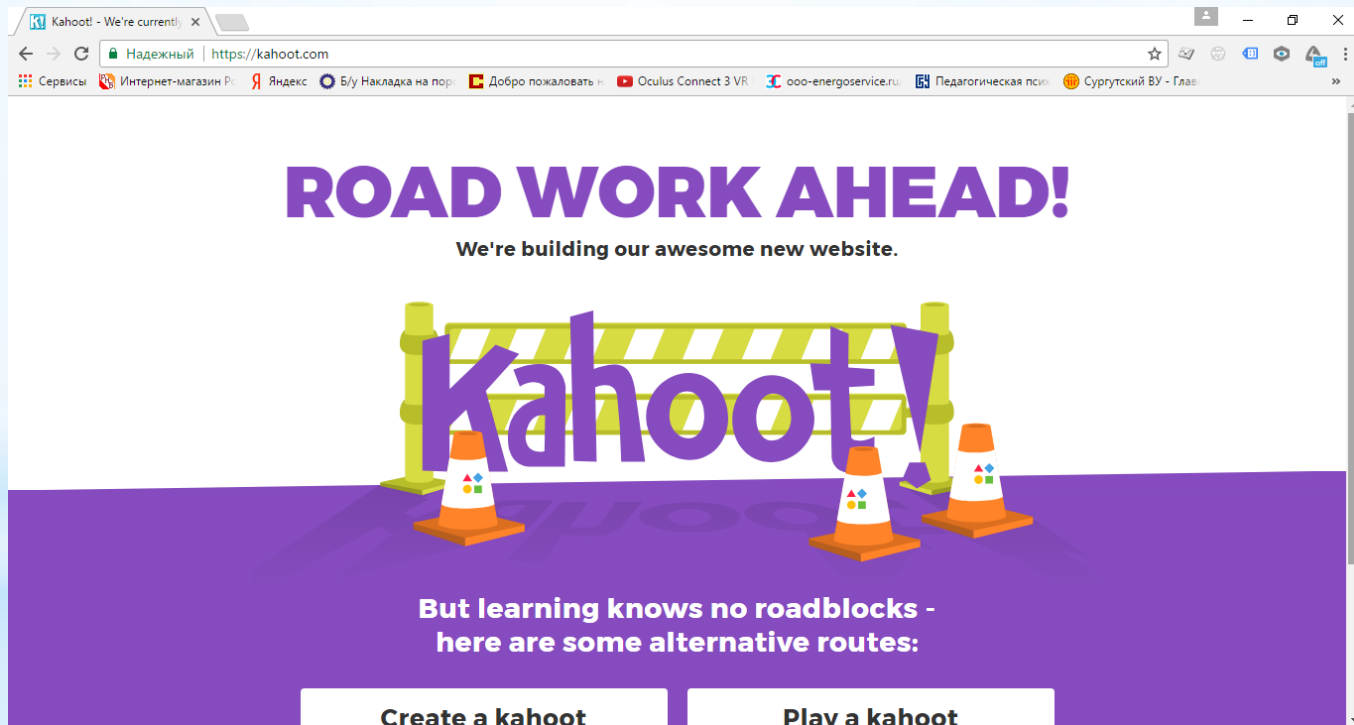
Kahoot! - We're currently

Надежный | https://kahoot.com

Сервисы  Интернет-магазин Р  Яндекс  Б/у Накладка на пор  Добро пожаловать н  Oculus Connect 3 VR  ooo-energoservice.ru  Педагогическая псих  Сургутский ВУ - Глав

ROAD WORK AHEAD!

We're building our awesome new website.

Kahoot!

But learning knows no roadblocks - here are some alternative routes:

Create a kahoot

Play a kahoot